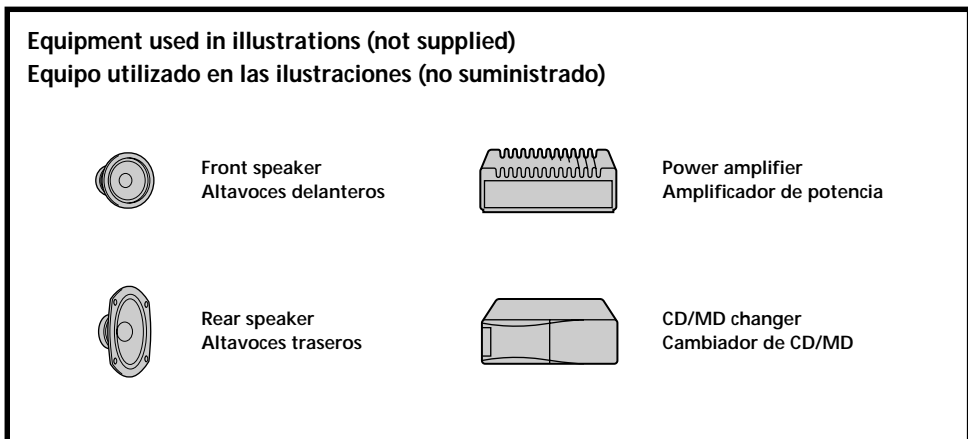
Equipment used in illustrations (not supplied)
Equipo utilizado en las ilustraciones (no suministrado)

Front speaker
Altavoces delanteros

Power amplifier
Amplificador de potencia

Rear speaker
Altavoces traseros

CD/MD changer
Cambiador de CD/MD